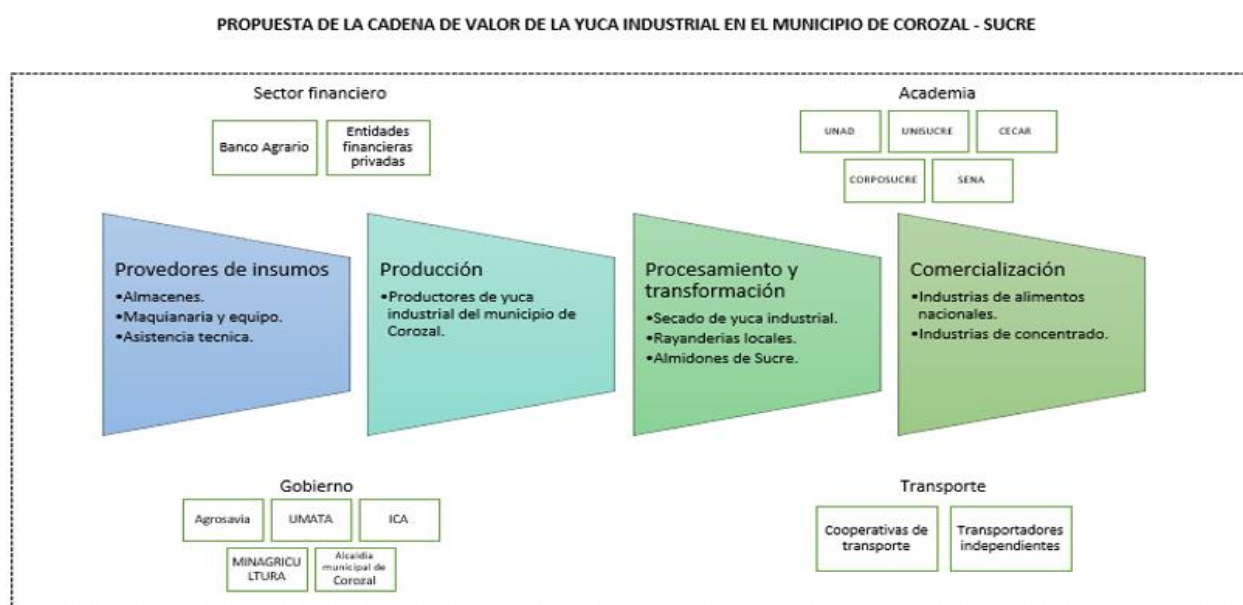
PROPUESTA DE LA CADENA DE VALOR DE LA YUCA INDUSTRIAL EN EL MUNICIPIO DE COROZAL - SUCRE

Sector financiero

Banco Agrario

Entidades financieras privadas

Academia

UNAD

UNISUCRE

CECAR

CORPOSUCRE

SENA

Provedores de insumos
•Almacenes.
•Maquianaria y equipo.
•Asistencia tecnica.

Producción
•Productores de yuca industrial del municipio de Corozal.

Procesamiento y transformación
•Secado de yuca industrial.
•Rayanderias locales.
•Almidones de Sucre.

Comercialización
•Industrias de alimentos nacionales.
•Industrias de concentrado.

Gobierno

Agrosavia

UMATA

ICA

MINAGRICULTURA

Alcaldia municipal de Corozal

Transporte

Cooperativas de transporte

Transportadores independientes